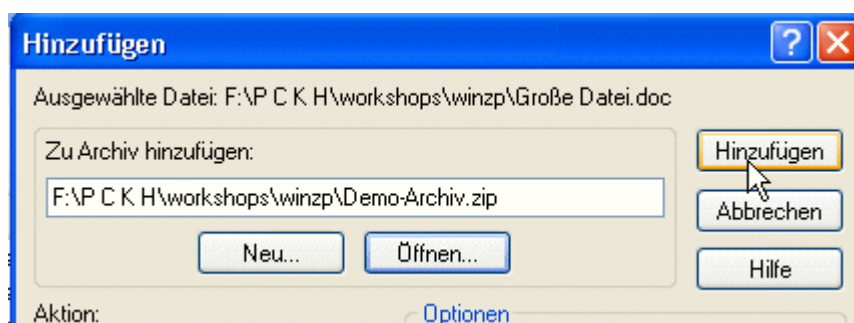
Hinzufügen

?

Ausgewählte Datei: F:\P C K H\workshops\winzp\Große Datei.doc

Zu Archiv hinzufügen:

F:\P C K H\workshops\winzp\Demo-Archiv.zip

Neu...

Öffnen...

Hinzufügen

Abbrechen

Hilfe

Aktion:

Optionen